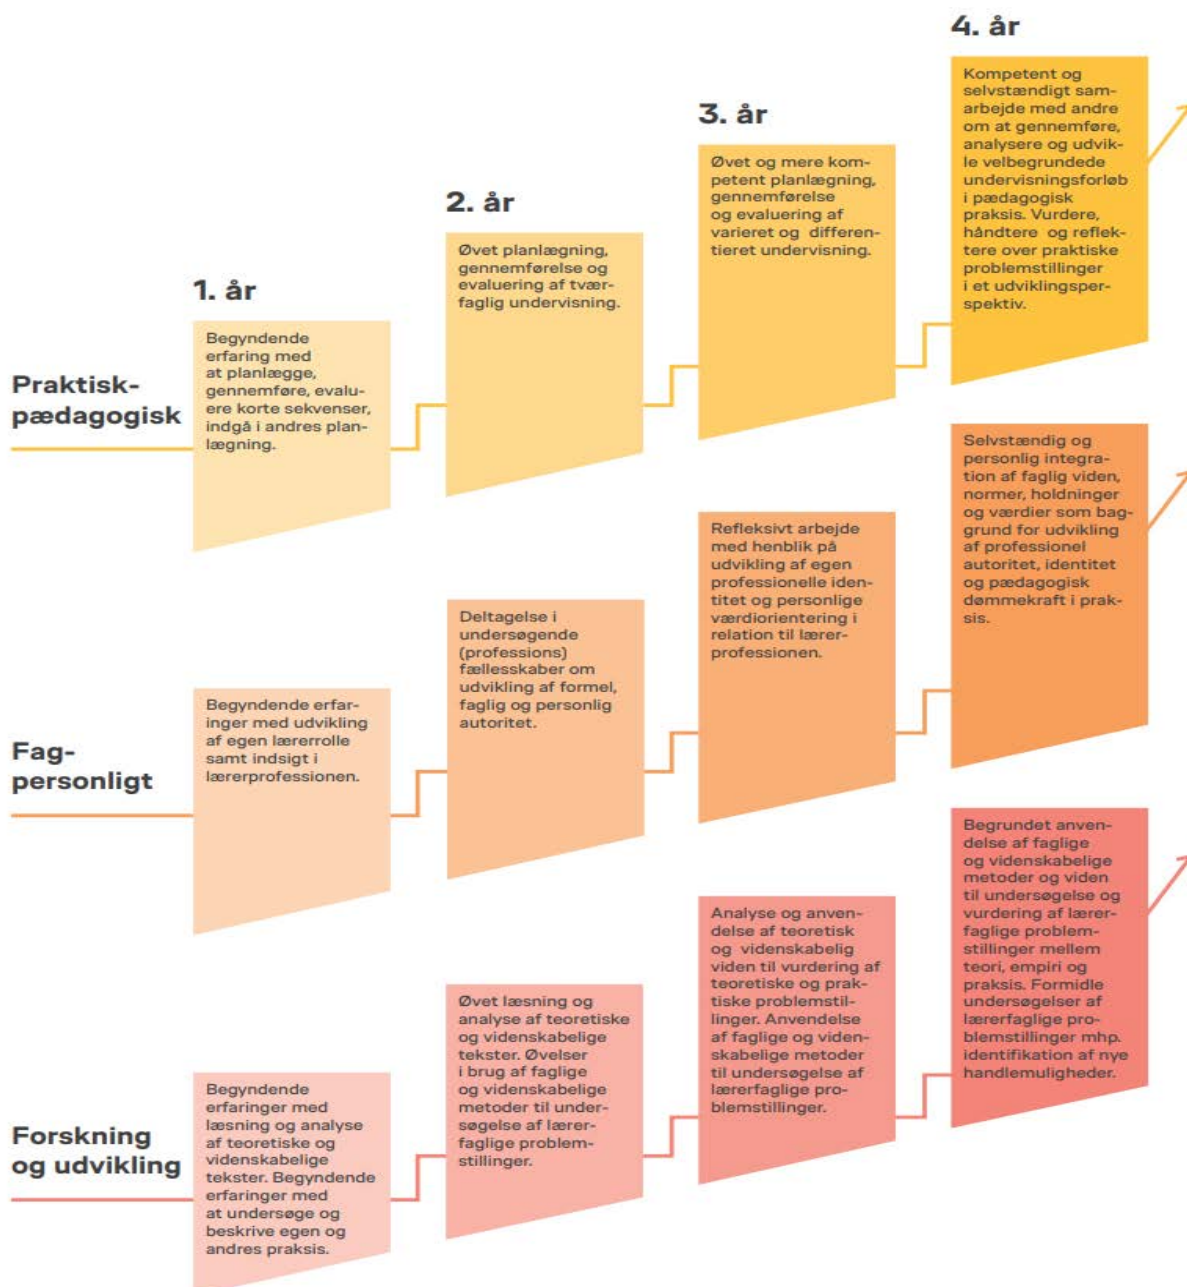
4. år

3. år

2. år

1. år

Praktisk-pædagogisk

Begyndende erfaring med at planlægge, gennemføre, evaluere korte sekvenser, indgå i andres planlægning.

Øvet planlægning, gennemførelse og evaluering af tværfaglig undervisning.

Øvet og mere kompetent planlægning, gennemførelse og evaluering af varieret og differentieret undervisning.

Kompetent og selvstændigt samarbejde med andre om at gennemføre, analysere og udvikle velbegrundede undervisningsforløb i pædagogisk praksis. Vurdere, håndtere og reflektere over praktiske problemstillinger i et udviklingsperspektiv.

Fag-personligt

Begyndende erfaringer med udvikling af egen lærerrolle samt indsigt i lærerprofessionen.

Deltagelse i undersøgende (professions) fællesskaber om udvikling af formel, faglig og personlig autoritet.

Refleksivt arbejde med henblik på udvikling af egen professionelle identitet og personlige værdiorientering i relation til lærerprofessionen.

Selvstændig og personlig integration af faglig viden, normer, holdninger og værdier som baggrund for udvikling af professionel autoritet, identitet og pædagogisk dømmekraft i praksis.

Forskning og udvikling

Begyndende erfaringer med læsning og analyse af teoretiske og videnskabelige tekster. Begyndende erfaringer med at undersøge og beskrive egen og andres praksis.

Øvet læsning og analyse af teoretiske og videnskabelige tekster. Øvelser i brug af faglige og videnskabelige metoder til undersøgelse af lærerfaglige problemstillinger.

Analyse og anvendelse af teoretisk og videnskabelig viden til vurdering af teoretiske og praktiske problemstillinger. Anvendelse af faglige og videnskabelige metoder til undersøgelse af lærerfaglige problemstillinger.

Begrundet anvendelse af faglige og videnskabelige metoder og viden til undersøgelse og vurdering af lærerfaglige problemstillinger mellem teori, empiri og praksis. Formidle undersøgelser af lærerfaglige problemstillinger mhp. identifikation af nye handlemuligheder.